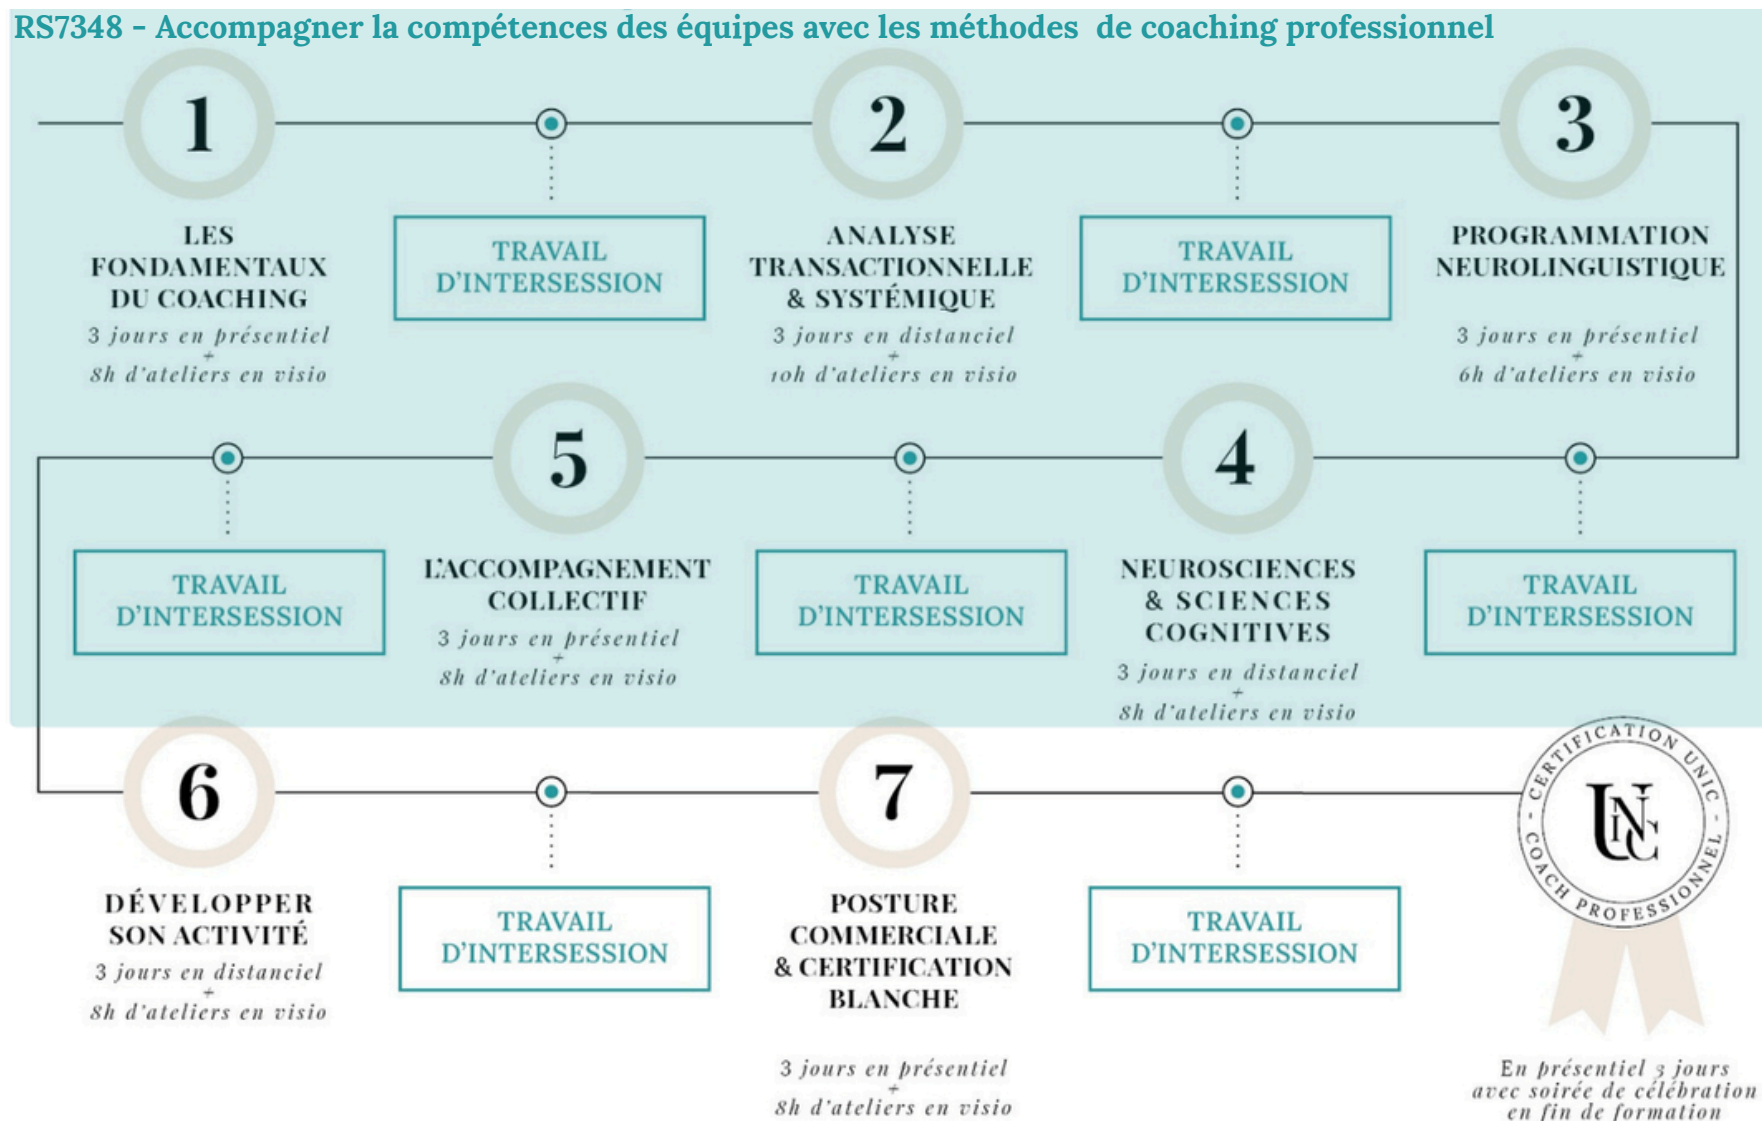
RS7348 - Accompagner la compétences des équipes avec les méthodes  de coaching professionnel

1

LES FONDAMENTAUX DU COACHING

3 jours en présentiel + 8h d'ateliers en visio

TRAVAIL D'INTERSESSION

2

ANALYSE TRANSACTIONNELLE & SYSTÉMIQUE

3 jours en distanciel + 10h d'ateliers en visio

TRAVAIL D'INTERSESSION

3

PROGRAMMATION NEUROLINGUISTIQUE

3 jours en présentiel + 6h d'ateliers en visio

TRAVAIL D'INTERSESSION

4

NEUROSCIENCES & SCIENCES COGNITIVES

3 jours en distanciel + 8h d'ateliers en visio

TRAVAIL D'INTERSESSION

5

L'ACCOMPAGNEMENT COLLECTIF

3 jours en présentiel + 8h d'ateliers en visio

TRAVAIL D'INTERSESSION

6

DÉVELOPPER SON ACTIVITÉ

3 jours en distanciel + 8h d'ateliers en visio

TRAVAIL D'INTERSESSION

7

POSTURE COMMERCIALE & CERTIFICATION BLANCHE

3 jours en présentiel + 8h d'ateliers en visio

TRAVAIL D'INTERSESSION

CERTIFICATION UNIC · COACH PROFESSIONNEL ·

UNC

En présentiel 3 jours avec soirée de célébration en fin de formation